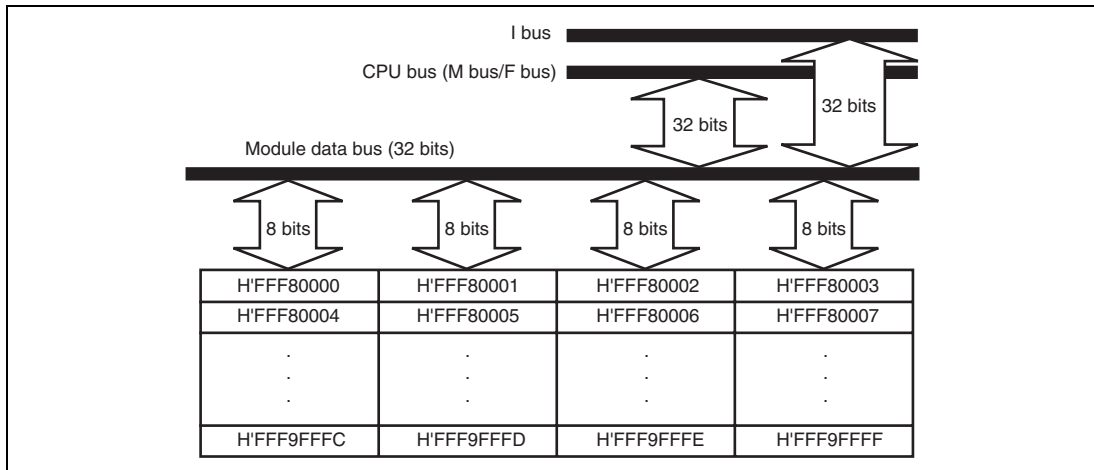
I bus

CPU bus (M bus/F bus)

32 bits

32 bits

Module data bus (32 bits)

8 bits

8 bits

8 bits

8 bits

| H'FFF80000 | H'FFF80001 | H'FFF80002 | H'FFF80003 |
|---|---|---|---|
| H'FFF80004 | H'FFF80005 | H'FFF80006 | H'FFF80007 |
| ⋮ | ⋮ | ⋮ | ⋮ |
| H'FFF9FFFC | H'FFF9FFFD | H'FFF9FFFE | H'FFF9FFFF |